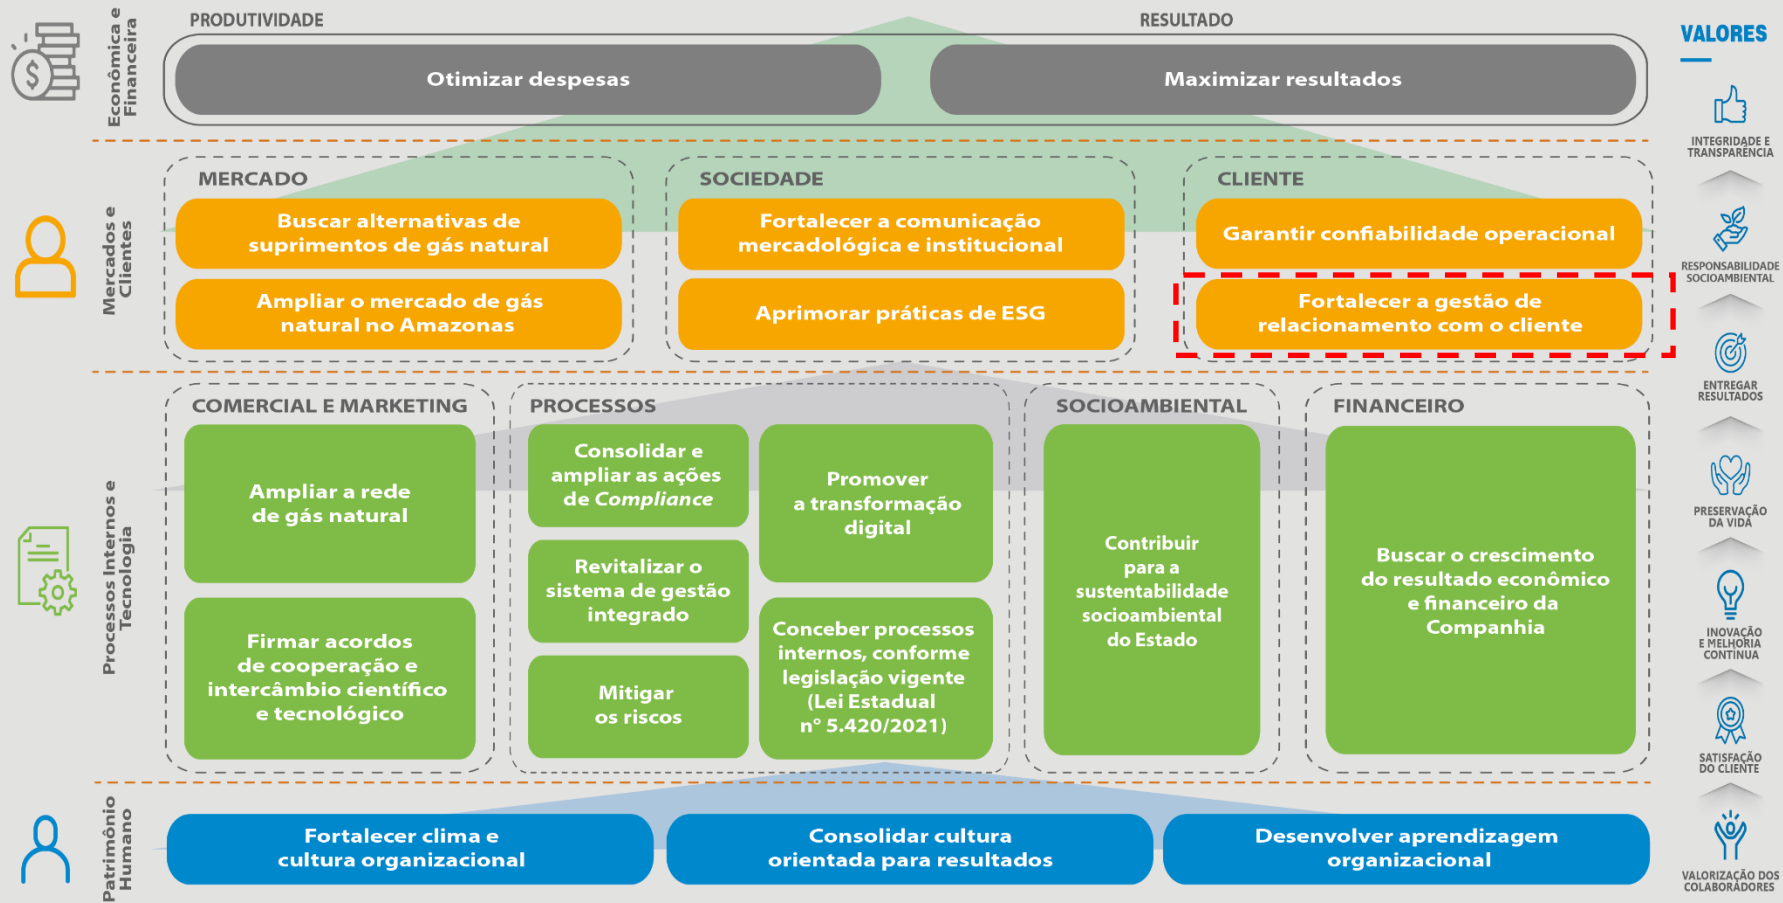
Econômica e Financeira

PRODUTIVIDADE

RESULTADO

Otimizar despesas

Maximizar resultados

Mercados e Clientes

MERCADO

Buscar alternativas de suprimentos de gás natural

Ampliar o mercado de gás natural no Amazonas

SOCIEDADE

Fortalecer a comunicação mercadológica e institucional

Aprimorar práticas de ESG

CLIENTE

Garantir confiabilidade operacional

Fortalecer a gestão de relacionamento com o cliente

Processos Internos e Tecnologia

COMERCIAL E MARKETING

Ampliar a rede de gás natural

Firmar acordos de cooperação e intercâmbio científico e tecnológico

PROCESSOS

Consolidar e ampliar as ações de *Compliance*

Revitalizar o sistema de gestão integrado

Mitigar os riscos

Promover a transformação digital

Conceber processos internos, conforme legislação vigente (Lei Estadual n° 5.420/2021)

SOCIOAMBIENTAL

Contribuir para a sustentabilidade socioambiental do Estado

FINANCEIRO

Buscar o crescimento do resultado econômico e financeiro da Companhia

Patrimônio Humano

Fortalecer clima e cultura organizacional

Consolidar cultura orientada para resultados

Desenvolver aprendizagem organizacional

VALORES

INTEGRIDADE E TRANSPARÊNCIA

RESPONSABILIDADE SOCIOAMBIENTAL

ENTREGAR RESULTADOS

PRESERVAÇÃO DA VIDA

INOVAÇÃO E MELHORIA CONTÍNUA

SATISFAÇÃO DO CLIENTE

VALORIZAÇÃO DOS COLABORADORES